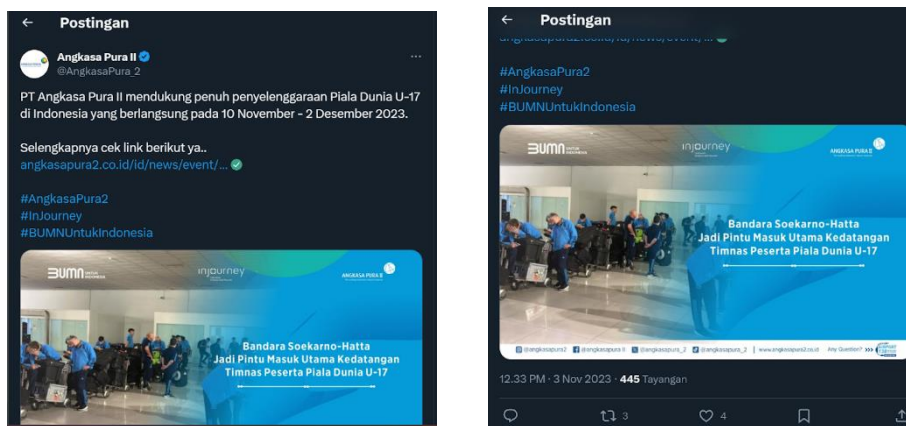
← Postingan

Angkasa Pura II
@AngkasaPura_2

PT Angkasa Pura II mendukung penuh penyelenggaraan Piala Dunia U-17 di Indonesia yang berlangsung pada 10 November - 2 Desember 2023.

Selengkapnya cek link berikut ya..
angkasapura2.co.id/id/news/event/...

#AngkasaPura2
#InJourney
#BUMNUntukIndonesia

BUMN UNTUK INDONESIA
injourney
ANGKASA PURA II

Bandara Soekarno-Hatta
Jadi Pintu Masuk Utama Kedatangan
Timnas Peserta Piala Dunia U-17

← Postingan

angkasapura2.co.id/id/news/event/...

#AngkasaPura2
#InJourney
#BUMNUntukIndonesia

BUMN UNTUK INDONESIA
injourney
ANGKASA PURA II

Bandara Soekarno-Hatta
Jadi Pintu Masuk Utama Kedatangan
Timnas Peserta Piala Dunia U-17

@angkasapura2 @angkasapura II @angkasapura_2 @angkasapura2 @angkasapura2.co.id | www.angkasapura2.co.id Any Question?

12.33 PM · 3 Nov 2023 · 445 Tayangan

3 4